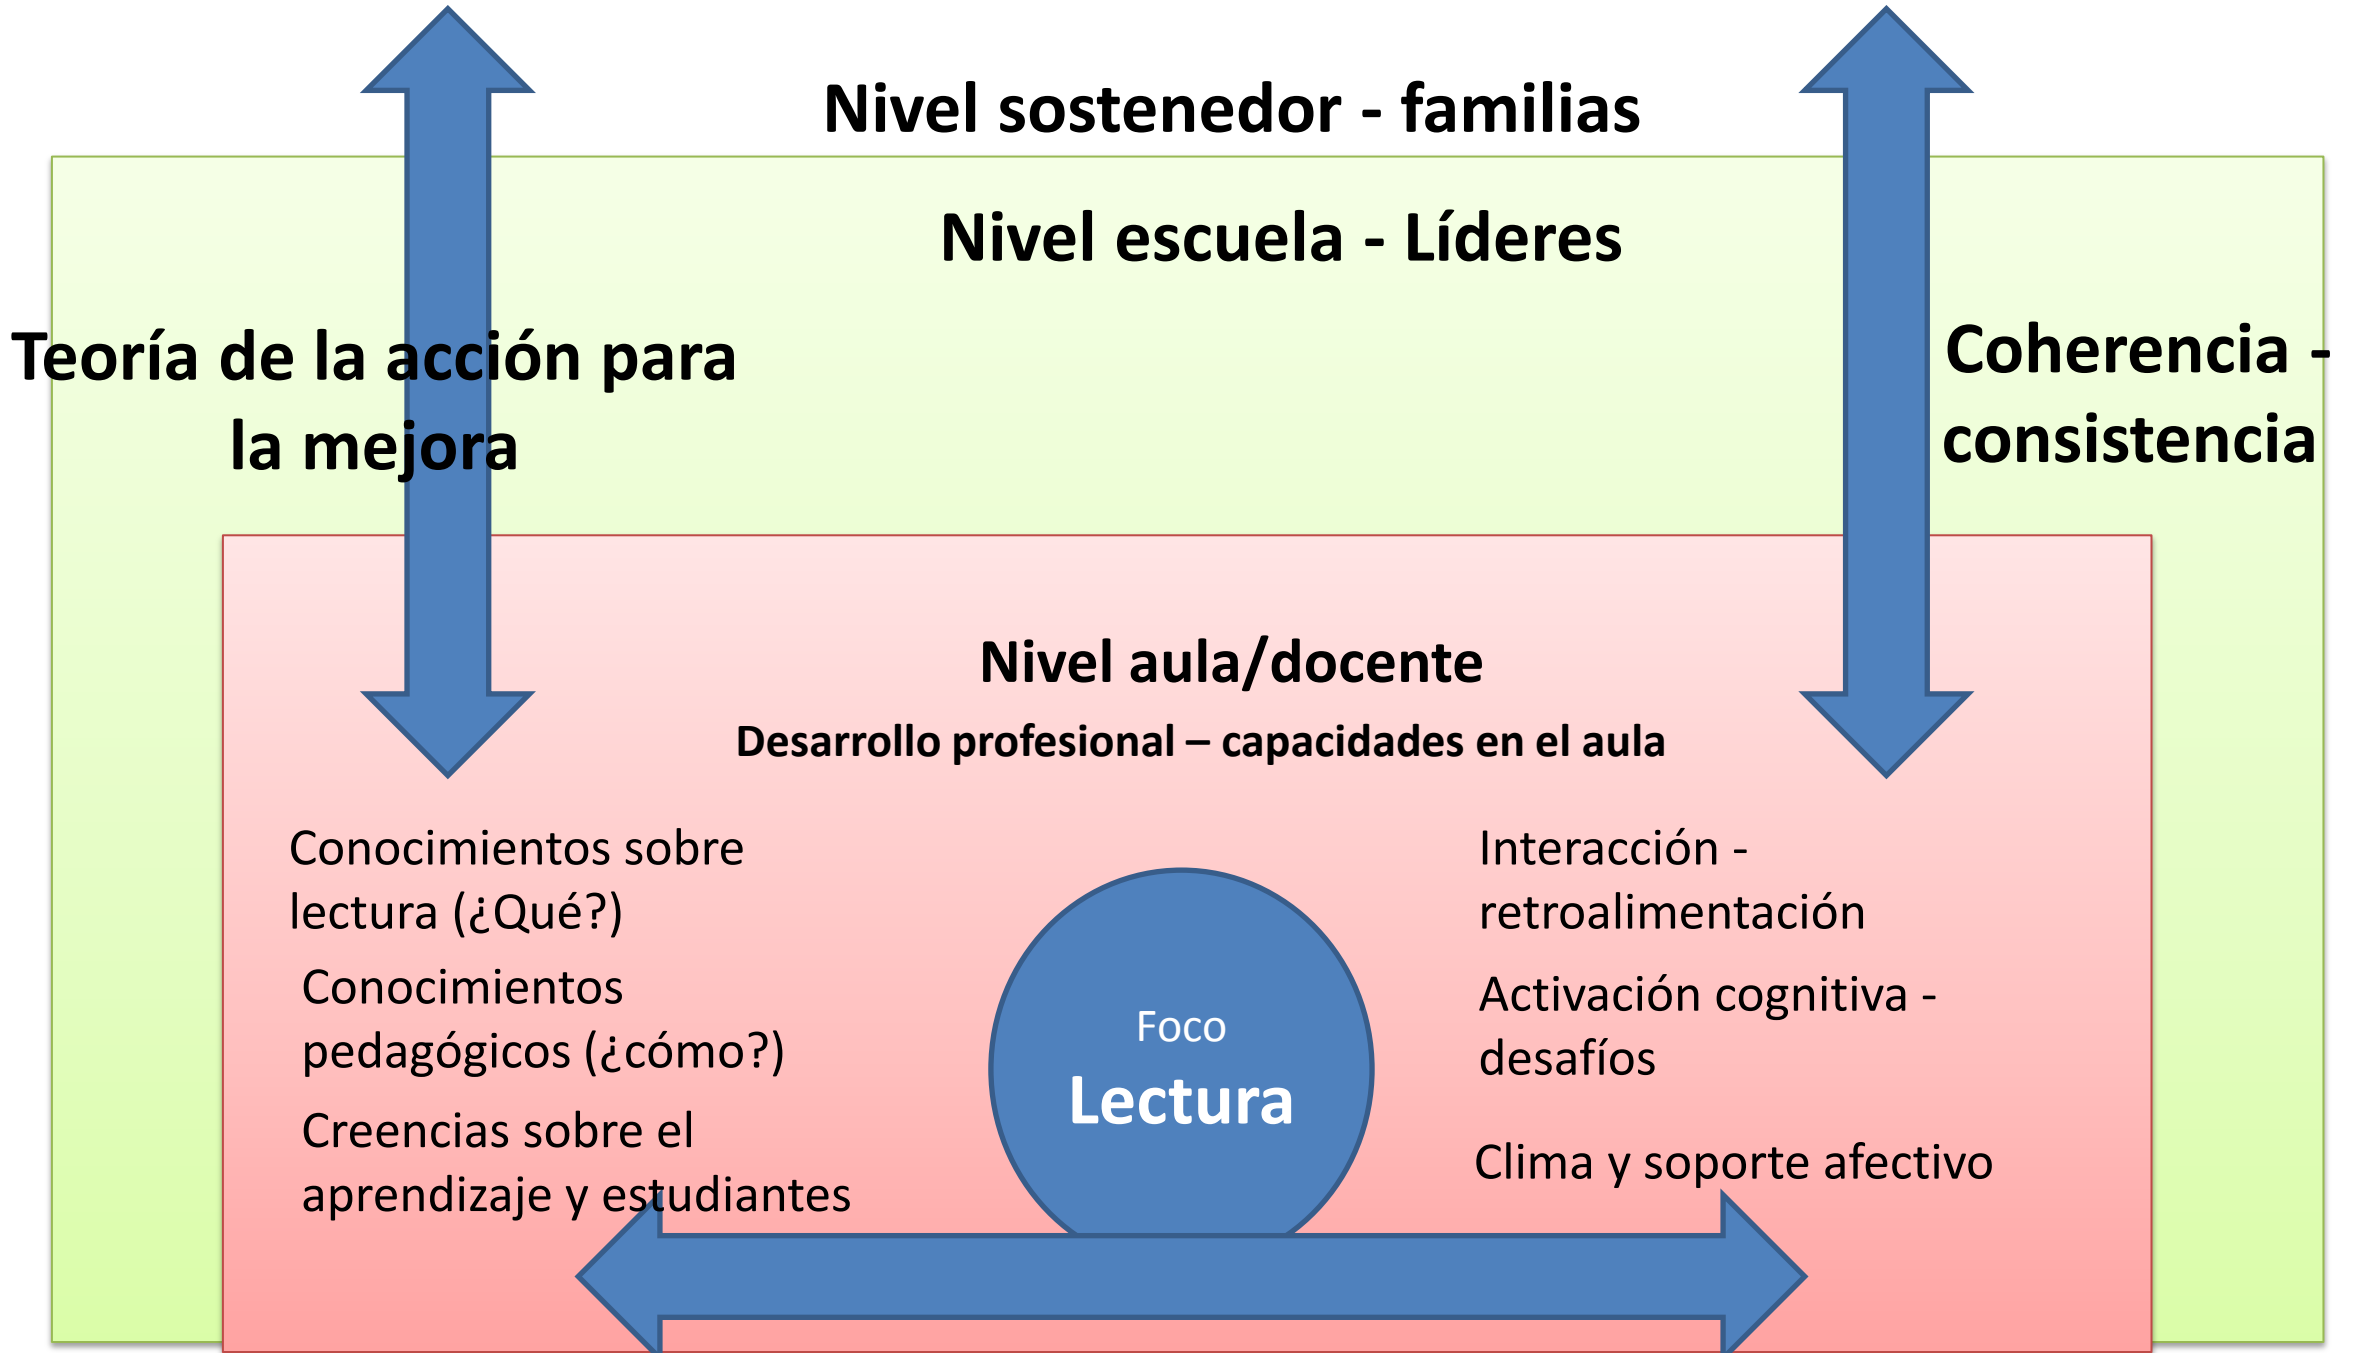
Nivel sostenedor - familias

Nivel escuela - Líderes

Teoría de la acción para la mejora

Coherencia - consistencia

Nivel aula/docente

Desarrollo profesional – capacidades en el aula

Conocimientos sobre lectura (¿Qué?)

Conocimientos pedagógicos (¿cómo?)

Creencias sobre el aprendizaje y estudiantes

Foco

Lectura

Interacción - retroalimentación

Activación cognitiva - desafíos

Clima y soporte afectivo